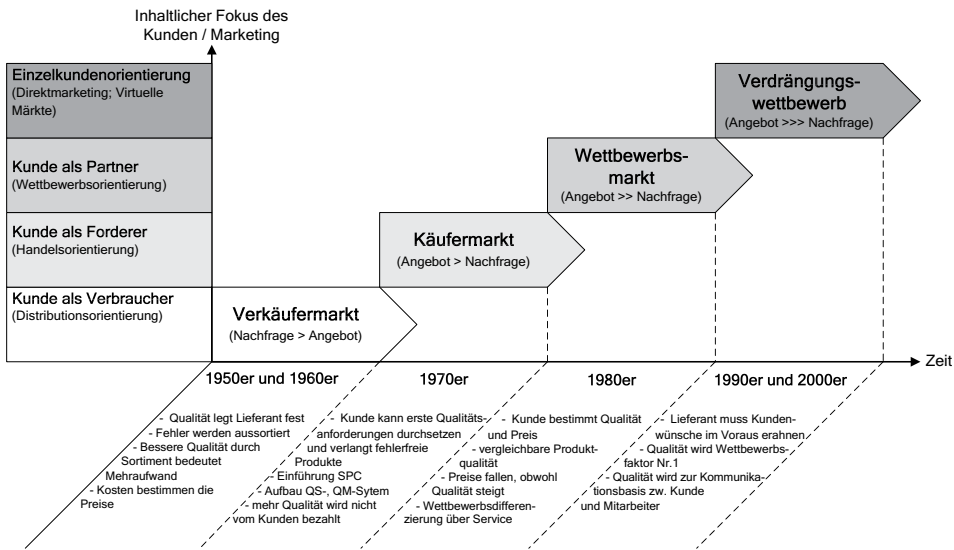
Inhaltlicher Fokus des Kunden / Marketing

Einzelkundenorientierung (Direktmarketing; Virtuelle Märkte)

Kunde als Partner (Wettbewerbsorientierung)

Kunde als Forderer (Handelsorientierung)

Kunde als Verbraucher (Distributionsorientierung)

Verkäufermarkt (Nachfrage > Angebot)

Käufermarkt (Angebot > Nachfrage)

Wettbewerbsmarkt (Angebot >> Nachfrage)

Verdrängungswettbewerb (Angebot >>> Nachfrage)

Zeit

1950er und 1960er

1970er

1980er

1990er und 2000er

- Qualität legt Lieferant fest
- Fehler werden aussortiert
- Bessere Qualität durch Sortiment bedeutet Mehraufwand
- Kosten bestimmen die Preise

- Kunde kann erste Qualitätsanforderungen durchsetzen und verlangt fehlerfreie Produkte
- Einführung SPC
- Aufbau QS-, QM-Sytem
- mehr Qualität wird nicht vom Kunden bezahlt

- Kunde bestimmt Qualität und Preis
- vergleichbare Produktqualität
- Preise fallen, obwohl Qualität steigt
- Wettbewerbsdifferenzierung über Service

- Lieferant muss Kundenwünsche im Voraus erahnen
- Qualität wird Wettbewerbsfaktor Nr.1
- Qualität wird zur Kommunikationsbasis zw. Kunde und Mitarbeiter